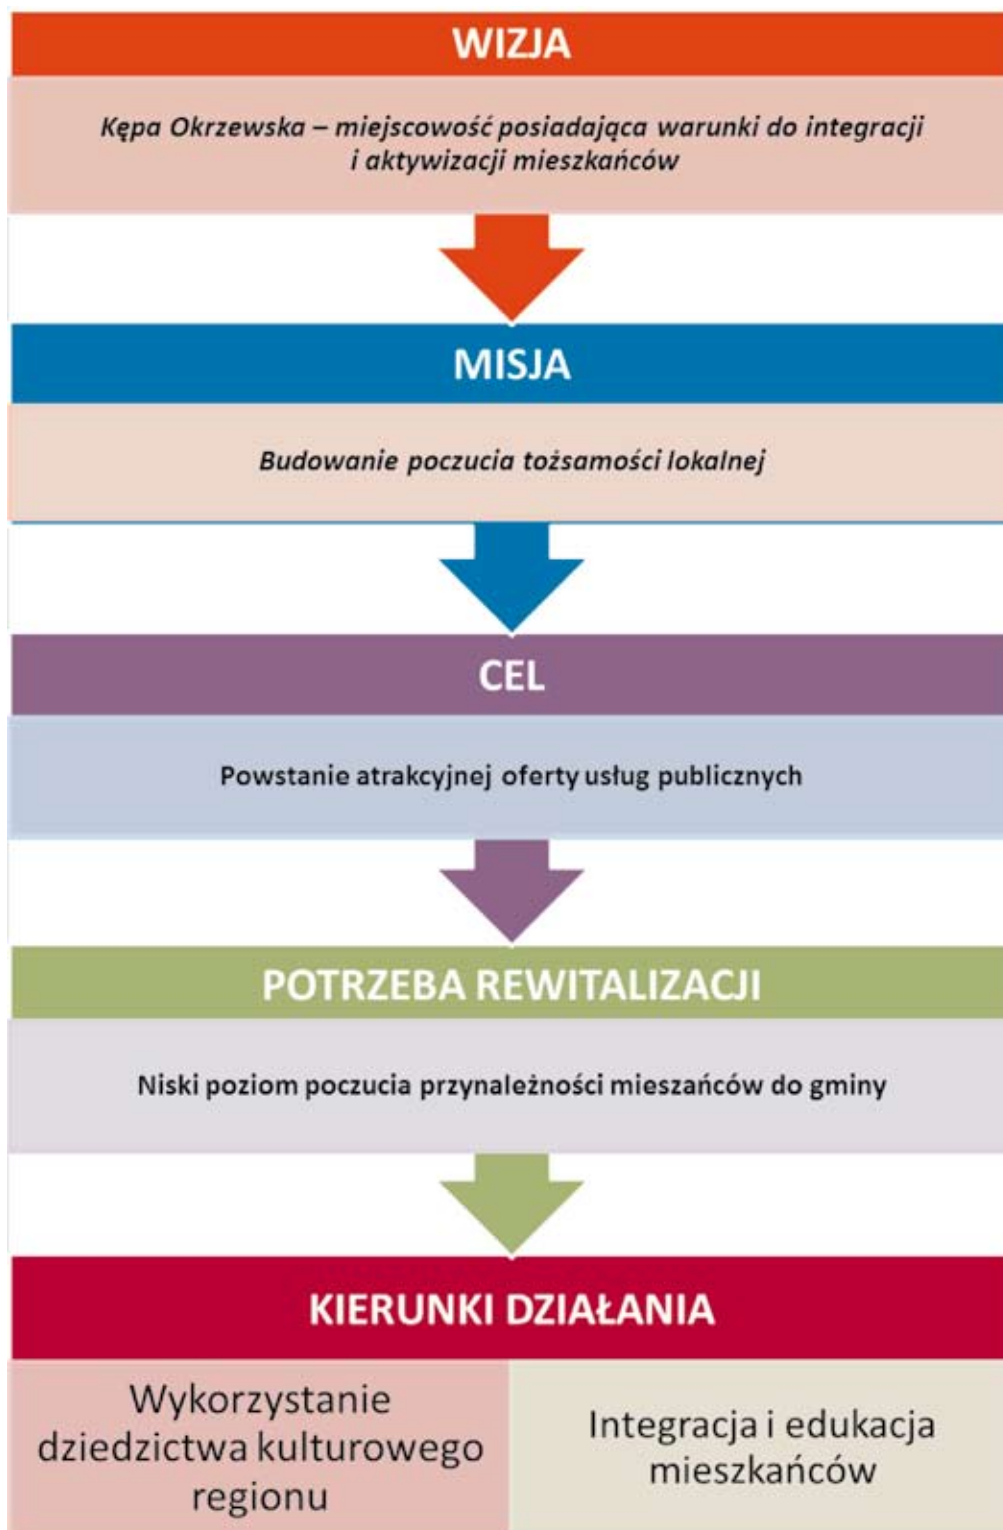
WIZJA

Kępa Okrzewska – miejscowość posiadająca warunki do integracji i aktywizacji mieszkańców

MISJA

Budowanie poczucia tożsamości lokalnej

CEL

Powstanie atrakcyjnej oferty usług publicznych

POTRZEBA REWITALIZACJI

Niski poziom poczucia przynależności mieszańców do gminy

KIERUNKI DZIAŁANIA

| Wykorzystanie dziedzictwa kulturowego regionu | Integracja i edukacja mieszkańców |
|---|---|